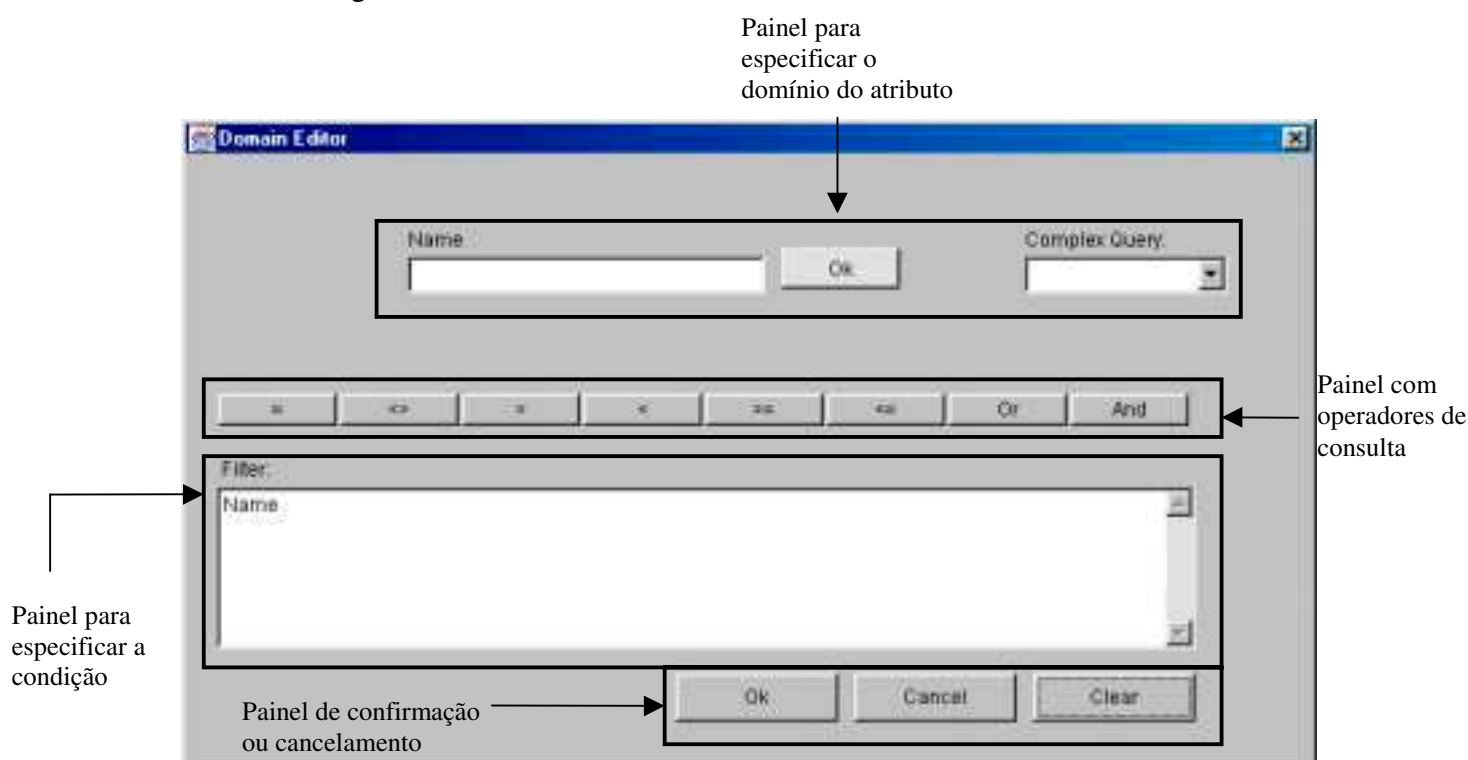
Painel para especificar o domínio do atributo

Domain Editor

Name:

Ok

Complex Query:

=

<>

>

<

>=

<=

Or

And

Painel com operadores de consulta

Filter:

Name

Painel para especificar a condição

Ok

Cancel

Clear

Painel de confirmação ou cancelamento